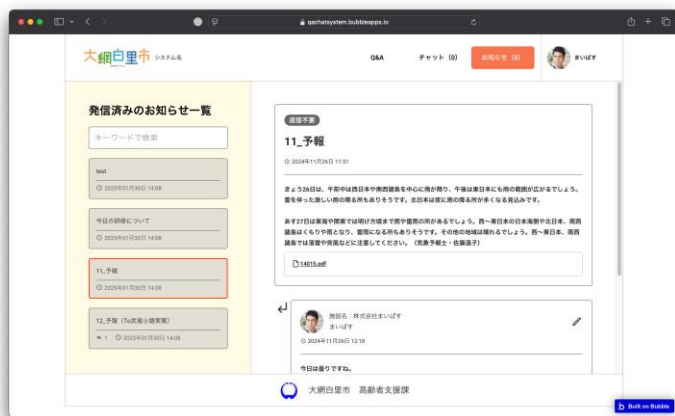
qachatsystem.bubbleapps.io

大網白里市 システム名

Q&A チャット (0) お知らせ (0) まいぱす

発信済みのお知らせ一覧

キーワードで検索

test
© 2025年01月30日 14:08

今日の研修について
© 2025年01月30日 14:08

11_予報
© 2025年01月30日 14:08

12_予報（To:武者小路実篤）
↰ 1 © 2025年01月30日 14:08

返信不要

11_予報

© 2024年11月26日 11:51

きょう26日は、午前中は西日本や南西諸島を中心に雨が降り、午後は東日本にも雨の範囲が広がるでしょう。雷を伴った激しい雨の降る所もありそうです。北日本は夜に雨の降る所が多くなる見込みです。

あす27日は東海や関東では明け方頃まで雨や雷雨の所があるでしょう。西〜東日本の日本海側や北日本、南西諸島はくもりや雨となり、雷雨になる所もありそうです。その他の地域は晴れるでしょう。西〜東日本、南西諸島では落雷や突風などに注意してください。（気象予報士・佐藤圭子）

14015.pdf

施設名：株式会社まいぱす
まいぱす
© 2024年11月26日 12:18

今日は曇りですね。

大網白里市 高齢者支援課

Built on Bubble